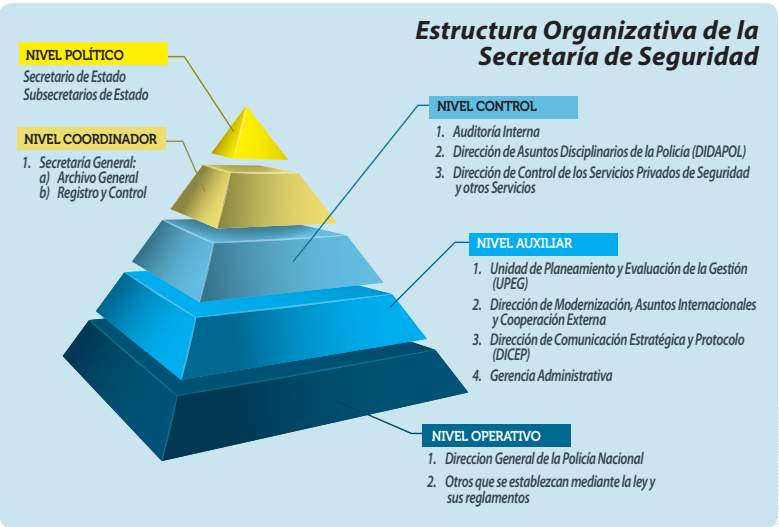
Estructura Organizativa de la Secretaría de Seguridad

NIVEL POLÍTICO
Secretario de Estado
Subsecretarios de Estado

NIVEL COORDINADOR
1. Secretaría General:
a) Archivo General
b) Registro y Control

NIVEL CONTROL
1. Auditoría Interna
2. Dirección de Asuntos Disciplinarios de la Policía (DIDAPOL)
3. Dirección de Control de los Servicios Privados de Seguridad y otros Servicios

NIVEL AUXILIAR
1. Unidad de Planeamiento y Evaluación de la Gestión (UPEG)
2. Dirección de Modernización, Asuntos Internacionales y Cooperación Externa
3. Dirección de Comunicación Estratégica y Protocolo (DICEP)
4. Gerencia Administrativa

NIVEL OPERATIVO
1. Direccion General de la Policía Nacional
2. Otros que se establezcan mediante la ley y sus reglamentos